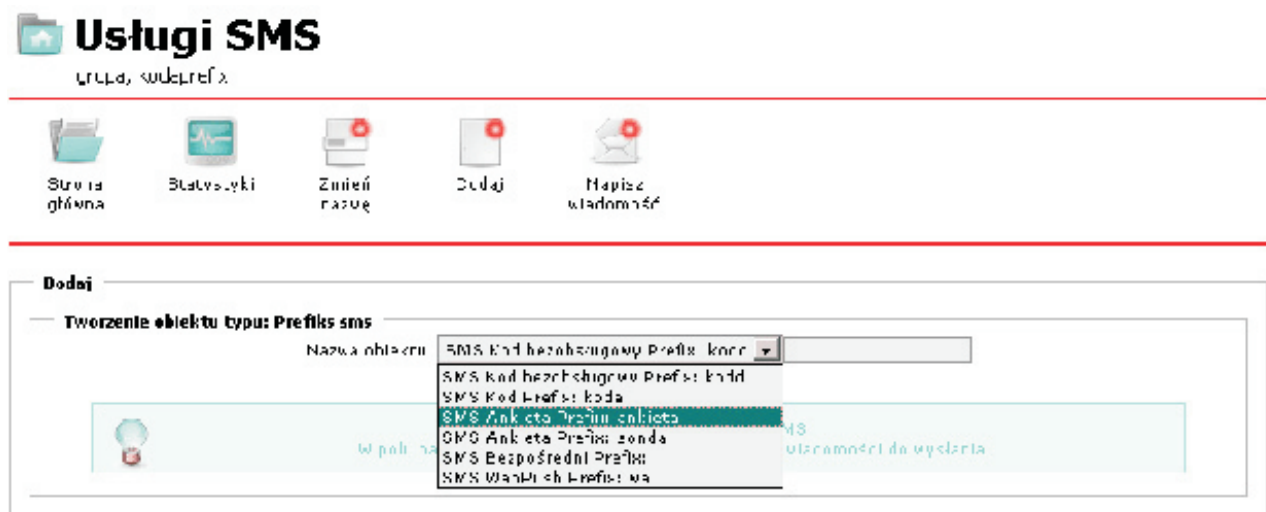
Usługi SMS

grupa, kod:prefix

Strona główna

Statystyki

Zmień nazwę

Dodaj

Napisz wiadomość

Dodaj

Tworzenie obiektu typu: Prefiks sms

Nazwa obiektu SMS Kod bezobsługowy Prefiks kodd

SMS Kod bezobsługowy Prefiks kodd
SMS Kod Prefiks koda
SMS Ankieta Prefiks ankieta
SMS Ankieta Prefiks sonda
SMS Bezpośredni Prefiks
SMS WapPush Prefiks wa

W pol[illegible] SMS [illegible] wiadomości do wysłania